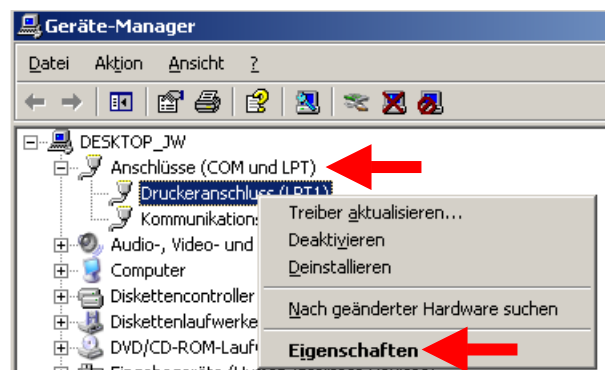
Geräte-Manager

Datei Aktion Ansicht ?

DESKTOP_JW
Anschlüsse (COM und LPT)
Druckeranschluss (LPT1)
Kommunikations
Audio-, Video- und
Computer
Diskettencontroller
Diskettenlaufwerke
DVD/CD-ROM-Lauf

Treiber aktualisieren...
Deaktivieren
Deinstallieren
Nach geänderter Hardware suchen
Eigenschaften